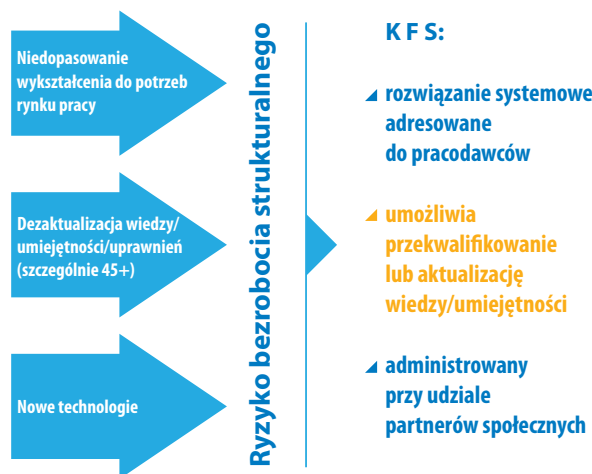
Niedopasowanie wykształcenia do potrzeb rynku pracy

Dezaktualizacja wiedzy/umiejętności/uprawnień (szczególnie 45+)

Nowe technologie

Ryzyko bezrobocia strukturalnego

K F S:

rozwiązanie systemowe adresowane do pracodawców

umożliwia przekwalifikowanie lub aktualizację wiedzy/umiejętności

administrowany przy udziale partnerów społecznych